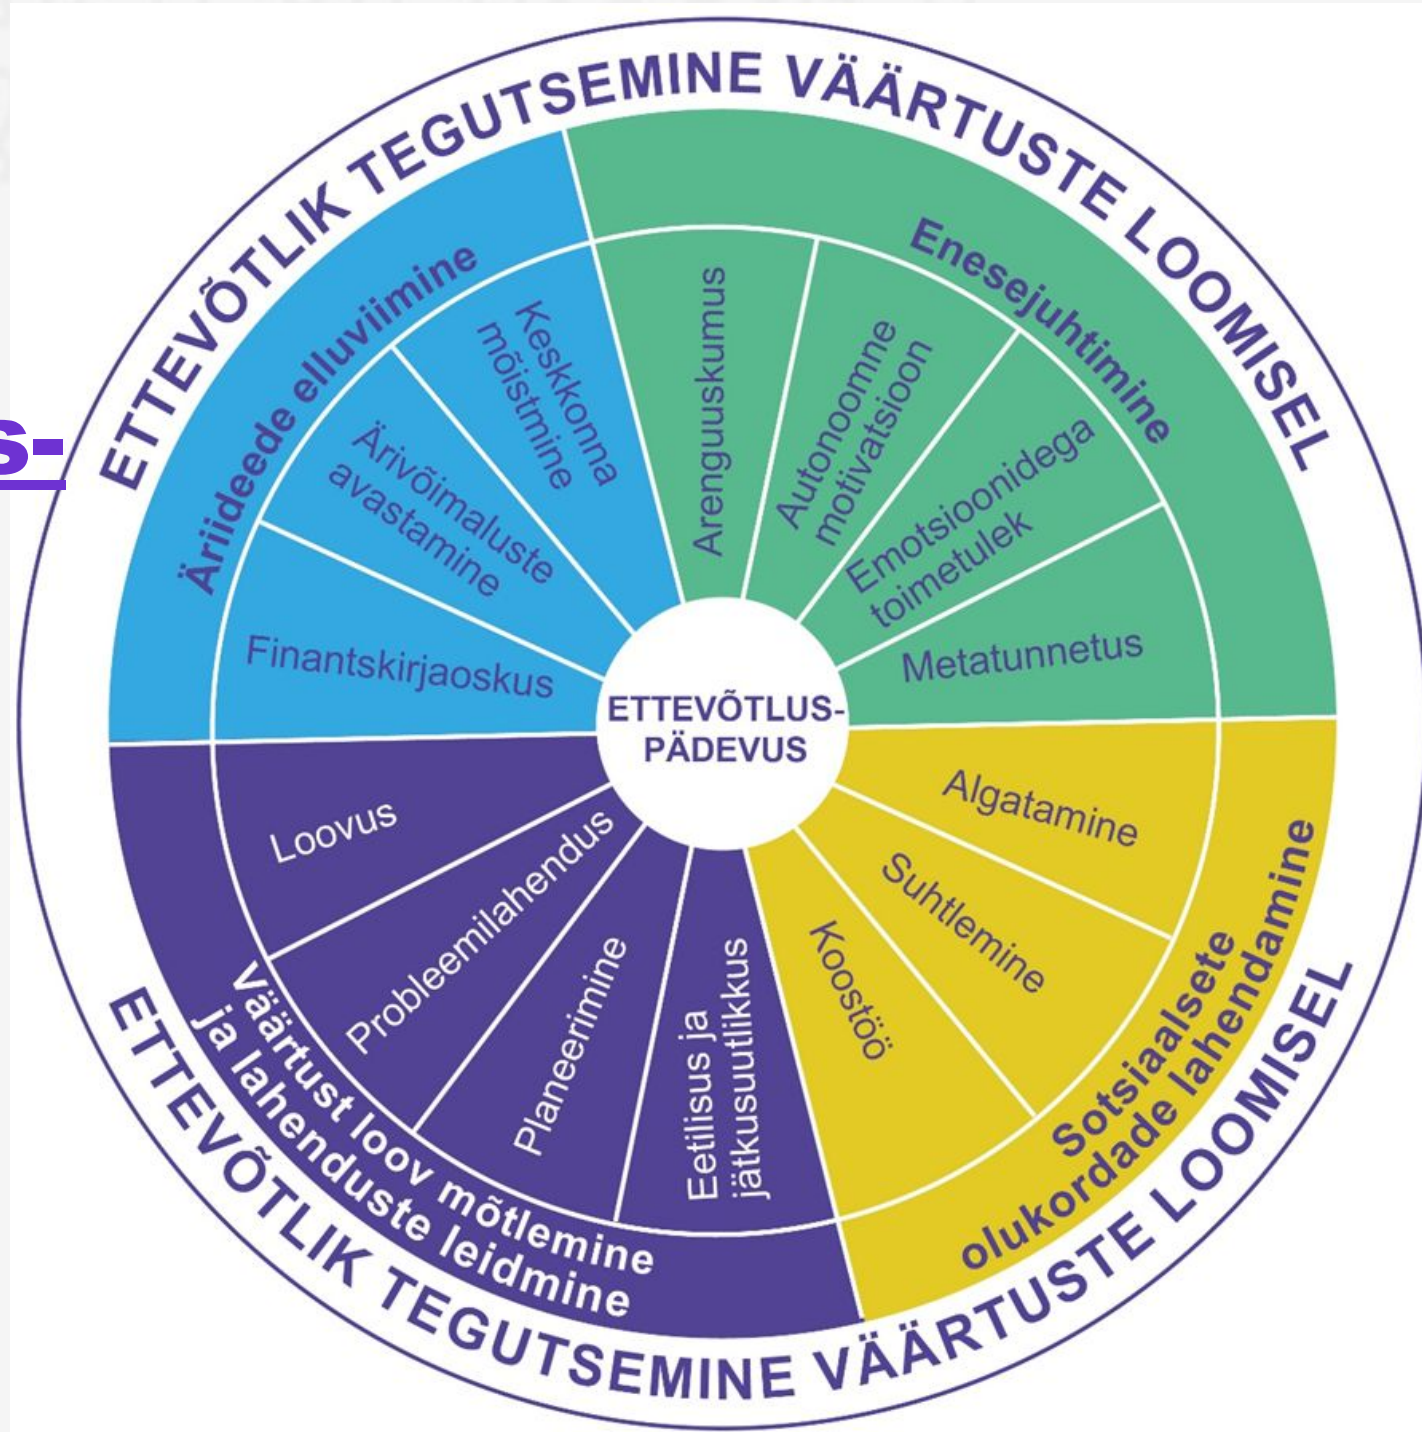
s-

ETTEVÕTLIK TEGUTSEMINE VÄÄRTUSTE LOOMISEL

Äriideede elluviimine

Keskkonna mõistmine

Ärivõimaluste avastamine

Finantskirjaoskus

Enesejuhtimine

Arenguuskumus

Autonoomne motivatsioon

Emotsioonidega toimetulek

Metatunnetus

ETTEVÕTLUS-PÄDEVUS

Loovus

Probleemilahendus

Planeerimine

Eetilisus ja jätkusuutlikkus

Väärtust loov mõtlemine ja lahenduste leidmine

Algatamine

Suhtlemine

Koostöö

Sotsiaalsete olukordade lahendamine

ETTEVÕTLIK TEGUTSEMINE VÄÄRTUSTE LOOMISEL